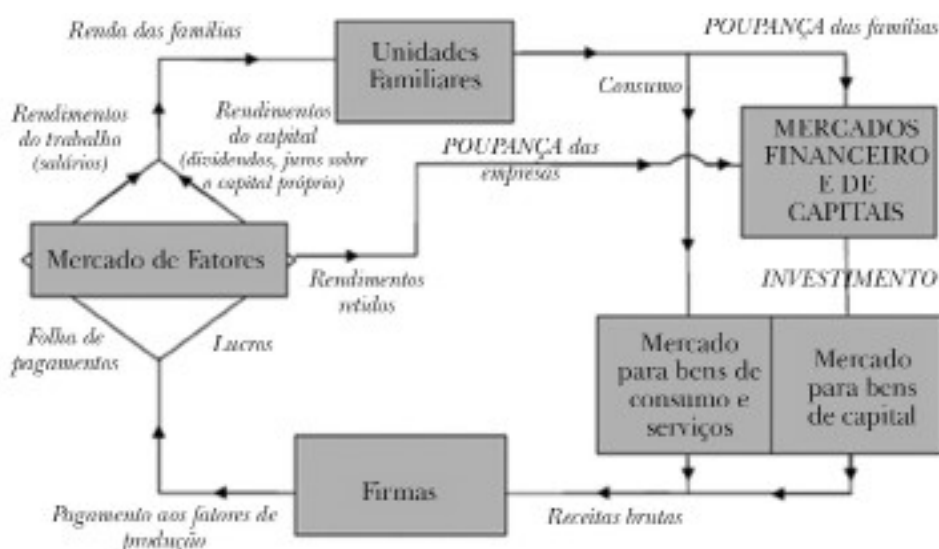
Renda das famílias

Unidades Familiares

POUPANÇA das famílias

Consumo

Rendimentos do trabalho (salários)

Rendimentos do capital (dividendos, juros sobre o capital próprio)

POUPANÇA das empresas

MERCADOS FINANCEIRO E DE CAPITAIS

Mercado de Fatores

Rendimentos retidos

INVESTIMENTO

Folha de pagamentos

Lucros

Mercado para bens de consumo e serviços

Mercado para bens de capital

Firmas

Pagamento aos fatores de produção

Receitas brutas